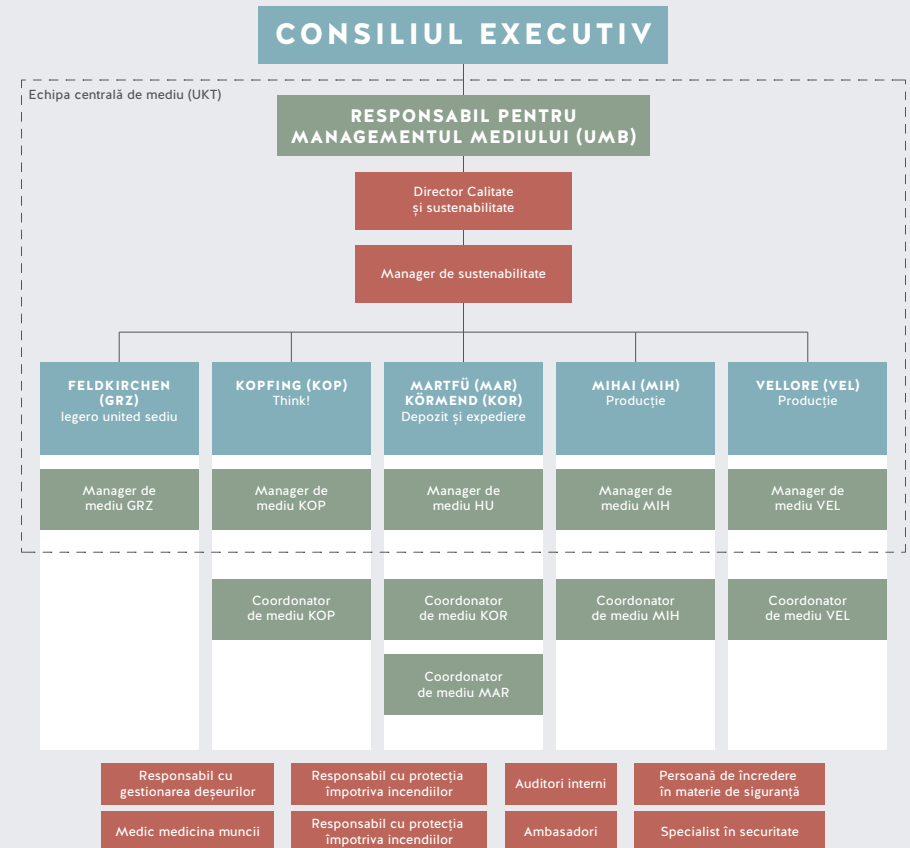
CONSILIUL EXECUTIV

Echipa centrală de mediu (UKT)

RESPONSABIL PENTRU MANAGEMENTUL MEDIULUI (UMB)

Director Calitate și sustenabilitate

Manager de sustenabilitate

FELDKIRCHEN (GRZ)
legero united sediu

Manager de mediu GRZ

KOPFING (KOP)
Think!

Manager de mediu KOP

Coordonator de mediu KOP

MARTFŰ (MAR) KÖRMEND (KOR)
Depozit și expediere

Manager de mediu HU

Coordonator de mediu KOR

Coordonator de mediu MAR

MIHAI (MIH)
Producție

Manager de mediu MIH

Coordonator de mediu MIH

VELLORE (VEL)
Producție

Manager de mediu VEL

Coordonator de mediu VEL

Responsabil cu gestionarea deșeurilor

Responsabil cu protecția împotriva incendiilor

Auditori interni

Persoană de încredere în materie de siguranță

Medic medicina muncii

Responsabil cu protecția împotriva incendiilor

Ambasadori

Specialist în securitate